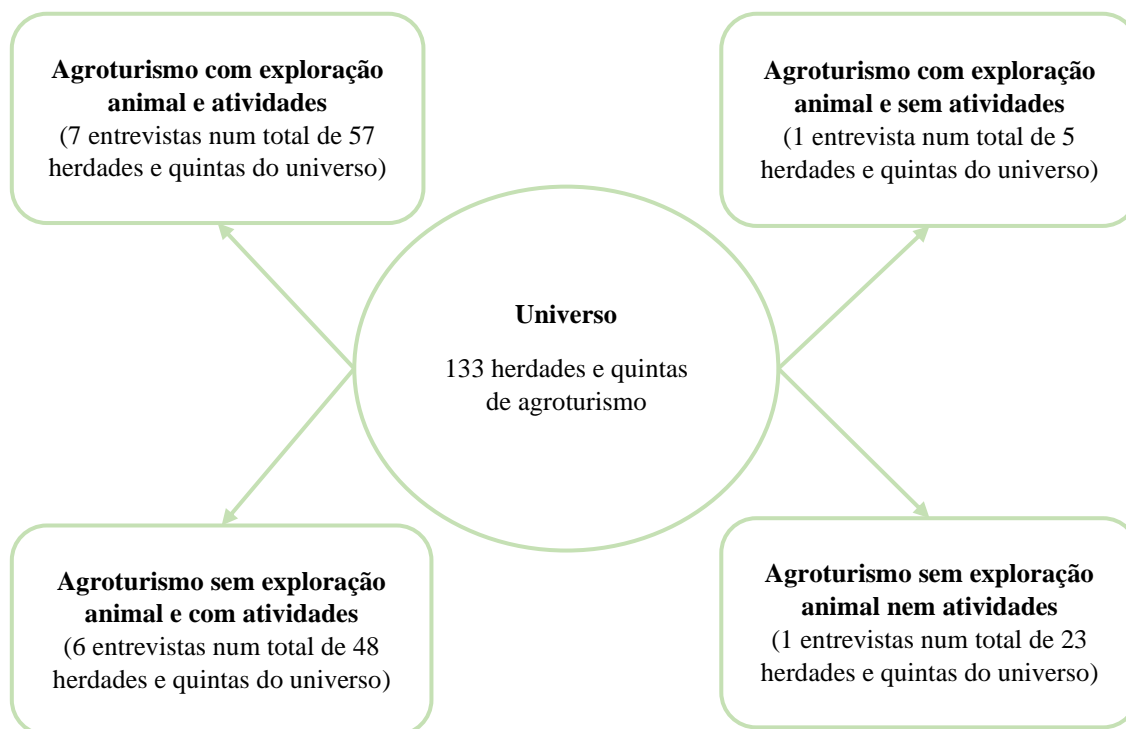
Agroturismo com exploração animal e atividades
(7 entrevistas num total de 57 herdades e quintas do universo)

Agroturismo com exploração animal e sem atividades
(1 entrevista num total de 5 herdades e quintas do universo)

Universo

133 herdades e quintas de agroturismo

Agroturismo sem exploração animal e com atividades
(6 entrevistas num total de 48 herdades e quintas do universo)

Agroturismo sem exploração animal nem atividades
(1 entrevistas num total de 23 herdades e quintas do universo)